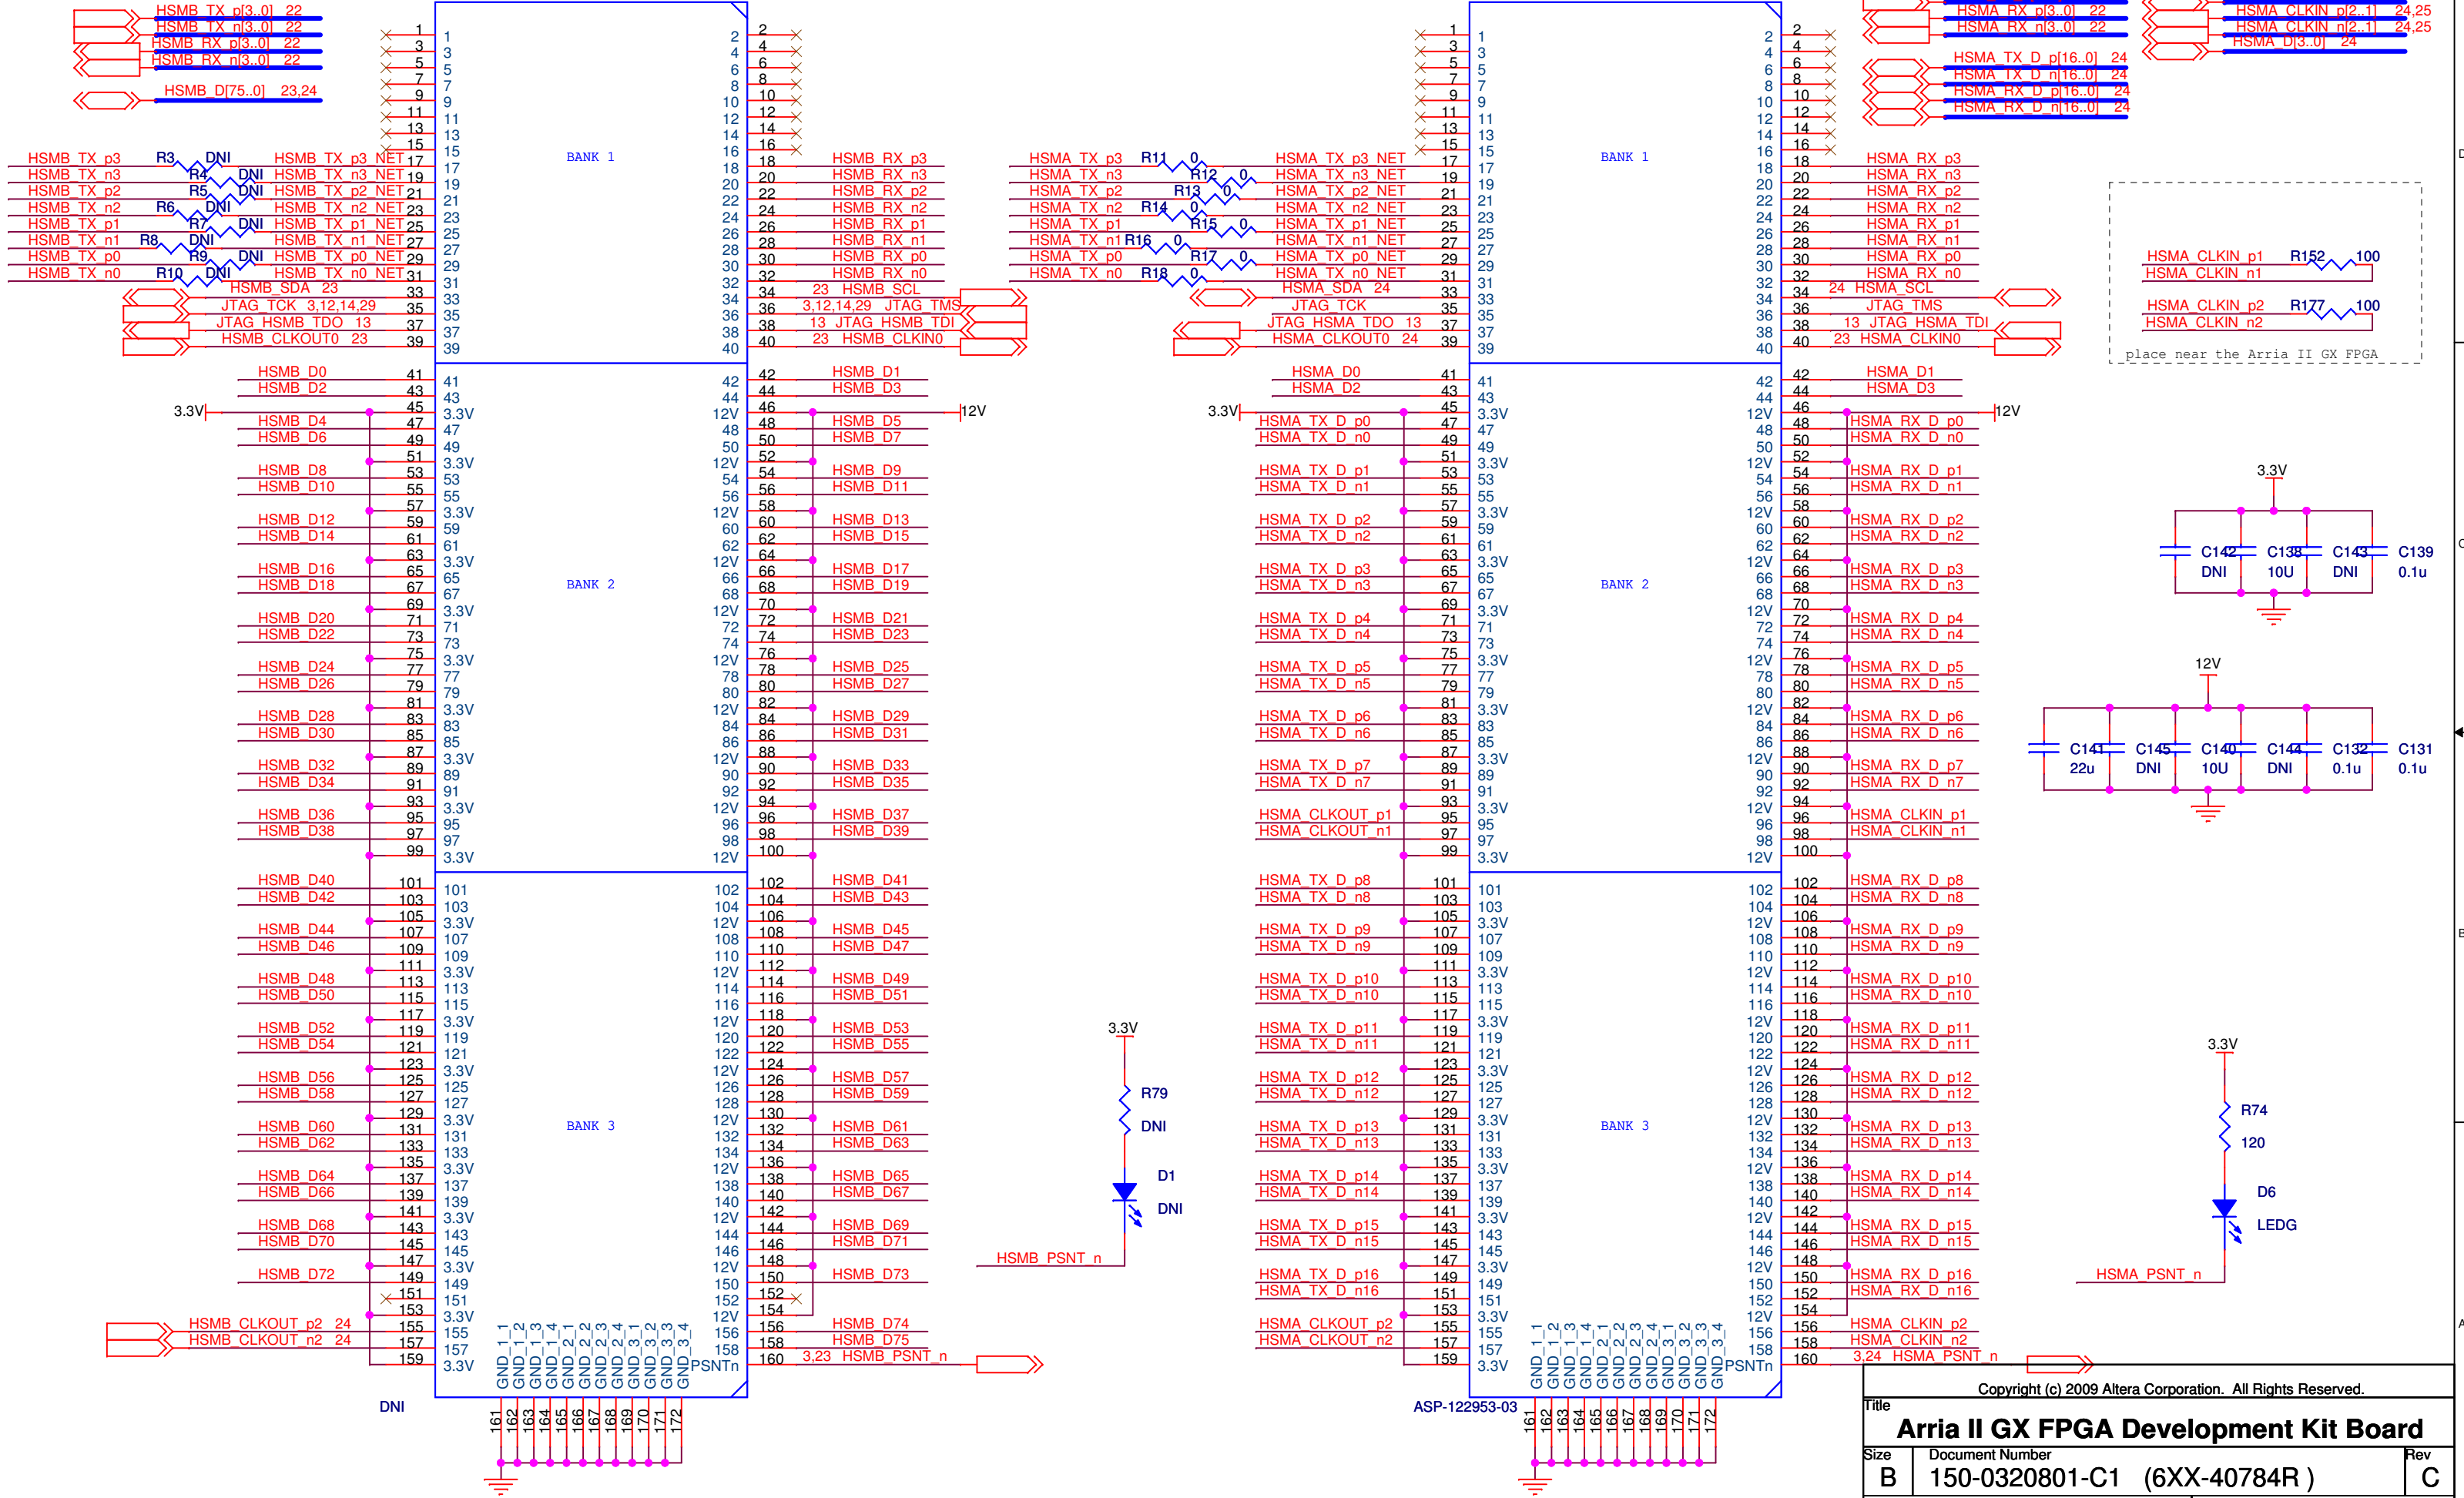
HSMB_TX_p[3..0] 22
HSMB_TX_n[3..0] 22
HSMB_RX_p[3..0] 22
HSMB_RX_n[3..0] 22
HSMB_D[75..0] 23,24

HSMB_TX_p3 R3 DNI HSMB_TX_p3_NET
HSMB_TX_n3 R4 DNI HSMB_TX_n3_NET
HSMB_TX_p2 R5 DNI HSMB_TX_p2_NET
HSMB_TX_n2 R6 DNI HSMB_TX_n2_NET
HSMB_TX_p1 R7 DNI HSMB_TX_p1_NET
HSMB_TX_n1 R8 DNI HSMB_TX_n1_NET
HSMB_TX_p0 R9 DNI HSMB_TX_p0_NET
HSMB_TX_n0 R10 DNI HSMB_TX_n0_NET
HSMB_SDA 23
JTAG_TCK 3,12,14,29
JTAG_HSMB_TDO 13
HSMB_CLKOUT0 23

BANK 1
BANK 2
BANK 3

HSMB_RX_p3
HSMB_RX_n3
HSMB_RX_p2
HSMB_RX_n2
HSMB_RX_p1
HSMB_RX_n1
HSMB_RX_p0
HSMB_RX_n0
23 HSMB_SCL
3,12,14,29 JTAG_TMS
13 JTAG_HSMB_TDI
23 HSMB_CLKIN0

3.3V
12V

HSMB_D0 HSMB_D1
HSMB_D2 HSMB_D3
HSMB_D4 HSMB_D5
HSMB_D6 HSMB_D7
HSMB_D8 HSMB_D9
HSMB_D10 HSMB_D11
HSMB_D12 HSMB_D13
HSMB_D14 HSMB_D15
HSMB_D16 HSMB_D17
HSMB_D18 HSMB_D19
HSMB_D20 HSMB_D21
HSMB_D22 HSMB_D23
HSMB_D24 HSMB_D25
HSMB_D26 HSMB_D27
HSMB_D28 HSMB_D29
HSMB_D30 HSMB_D31
HSMB_D32 HSMB_D33
HSMB_D34 HSMB_D35
HSMB_D36 HSMB_D37
HSMB_D38 HSMB_D39
HSMB_D40 HSMB_D41
HSMB_D42 HSMB_D43
HSMB_D44 HSMB_D45
HSMB_D46 HSMB_D47
HSMB_D48 HSMB_D49
HSMB_D50 HSMB_D51
HSMB_D52 HSMB_D53
HSMB_D54 HSMB_D55
HSMB_D56 HSMB_D57
HSMB_D58 HSMB_D59
HSMB_D60 HSMB_D61
HSMB_D62 HSMB_D63
HSMB_D64 HSMB_D65
HSMB_D66 HSMB_D67
HSMB_D68 HSMB_D69
HSMB_D70 HSMB_D71
HSMB_D72 HSMB_D73
HSMB_CLKOUT_p2 24 HSMB_D74
HSMB_CLKOUT_n2 24 HSMB_D75
3,23 HSMB_PSNT_n

GND_1_1 GND_1_2 GND_1_3 GND_1_4 GND_2_1 GND_2_2 GND_2_3 GND_2_4 GND_3_1 GND_3_2 GND_3_3 GND_3_4 PSNTn
161 162 163 164 165 166 167 168 169 170 171 172
DNI

3.3V
R79
DNI
D1
DNI
HSMB_PSNT_n

HSMA_TX_p[3..0] 22
HSMA_TX_n[3..0] 22
HSMA_RX_p[3..0] 22
HSMA_RX_n[3..0] 22
HSMA_CLKIN_p[2..1] 24,25
HSMA_CLKIN_n[2..1] 24,25
HSMA_D[3..0] 24
HSMA_TX_D_p[16..0] 24
HSMA_TX_D_n[16..0] 24
HSMA_RX_D_p[16..0] 24
HSMA_RX_D_n[16..0] 24

HSMA_TX_p3 R11 0 HSMA_TX_p3_NET
HSMA_TX_n3 R12 0 HSMA_TX_n3_NET
HSMA_TX_p2 R13 0 HSMA_TX_p2_NET
HSMA_TX_n2 R14 0 HSMA_TX_n2_NET
HSMA_TX_p1 R15 0 HSMA_TX_p1_NET
HSMA_TX_n1 R16 0 HSMA_TX_n1_NET
HSMA_TX_p0 R17 0 HSMA_TX_p0_NET
HSMA_TX_n0 R18 0 HSMA_TX_n0_NET
HSMA_SDA 24
JTAG_TCK
JTAG_HSMA_TDO 13
HSMA_CLKOUT0 24

HSMA_RX_p3
HSMA_RX_n3
HSMA_RX_p2
HSMA_RX_n2
HSMA_RX_p1
HSMA_RX_n1
HSMA_RX_p0
HSMA_RX_n0
24 HSMA_SCL
JTAG_TMS
13 JTAG_HSMA_TDI
23 HSMA_CLKIN0

HSMA_D0 HSMA_D1
HSMA_D2 HSMA_D3
HSMA_TX_D_p0 HSMA_RX_D_p0
HSMA_TX_D_n0 HSMA_RX_D_n0
HSMA_TX_D_p1 HSMA_RX_D_p1
HSMA_TX_D_n1 HSMA_RX_D_n1
HSMA_TX_D_p2 HSMA_RX_D_p2
HSMA_TX_D_n2 HSMA_RX_D_n2
HSMA_TX_D_p3 HSMA_RX_D_p3
HSMA_TX_D_n3 HSMA_RX_D_n3
HSMA_TX_D_p4 HSMA_RX_D_p4
HSMA_TX_D_n4 HSMA_RX_D_n4
HSMA_TX_D_p5 HSMA_RX_D_p5
HSMA_TX_D_n5 HSMA_RX_D_n5
HSMA_TX_D_p6 HSMA_RX_D_p6
HSMA_TX_D_n6 HSMA_RX_D_n6
HSMA_TX_D_p7 HSMA_RX_D_p7
HSMA_TX_D_n7 HSMA_RX_D_n7
HSMA_CLKOUT_p1 HSMA_CLKIN_p1
HSMA_CLKOUT_n1 HSMA_CLKIN_n1
HSMA_TX_D_p8 HSMA_RX_D_p8
HSMA_TX_D_n8 HSMA_RX_D_n8
HSMA_TX_D_p9 HSMA_RX_D_p9
HSMA_TX_D_n9 HSMA_RX_D_n9
HSMA_TX_D_p10 HSMA_RX_D_p10
HSMA_TX_D_n10 HSMA_RX_D_n10
HSMA_TX_D_p11 HSMA_RX_D_p11
HSMA_TX_D_n11 HSMA_RX_D_n11
HSMA_TX_D_p12 HSMA_RX_D_p12
HSMA_TX_D_n12 HSMA_RX_D_n12
HSMA_TX_D_p13 HSMA_RX_D_p13
HSMA_TX_D_n13 HSMA_RX_D_n13
HSMA_TX_D_p14 HSMA_RX_D_p14
HSMA_TX_D_n14 HSMA_RX_D_n14
HSMA_TX_D_p15 HSMA_RX_D_p15
HSMA_TX_D_n15 HSMA_RX_D_n15
HSMA_TX_D_p16 HSMA_RX_D_p16
HSMA_TX_D_n16 HSMA_RX_D_n16
HSMA_CLKOUT_p2 HSMA_CLKIN_p2
HSMA_CLKOUT_n2 HSMA_CLKIN_n2
3,24 HSMA_PSNT_n
ASP-122953-03

HSMA_CLKIN_p1 R152 100
HSMA_CLKIN_n1
HSMA_CLKIN_p2 R177 100
HSMA_CLKIN_n2
place near the Arria II GX FPGA

3.3V
C142 DNI C138 10U C143 DNI C139 0.1u
12V
C141 22u C145 DNI C140 10U C144 DNI C132 0.1u C131 0.1u

3.3V
R74
120
D6
LEDG
HSMA_PSNT_n

Copyright (c) 2009 Altera Corporation. All Rights Reserved.
Title
Arria II GX FPGA Development Kit Board
Size B
Document Number 150-0320801-C1 (6XX-40784R )
Rev C